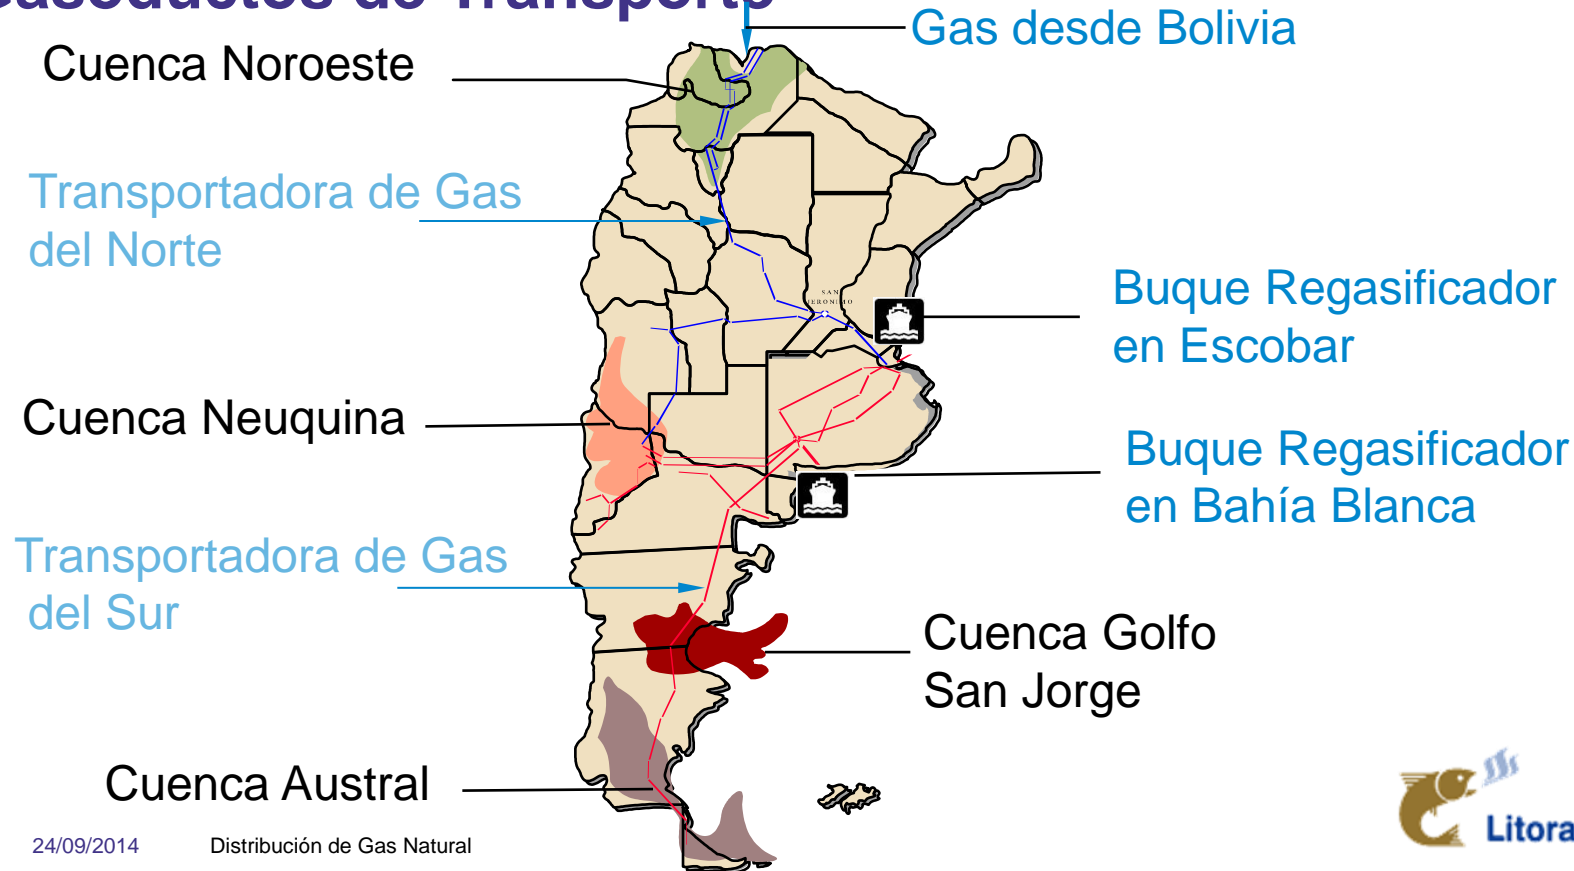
Gas desde Bolivia

Cuenca Noroeste

Transportadora de Gas del Norte

Buque Regasificador en Escobar

Cuenca Neuquina

Buque Regasificador en Bahía Blanca

Transportadora de Gas del Sur

Cuenca Golfo San Jorge

Cuenca Austral

24/09/2014 Distribución de Gas Natural

Litora